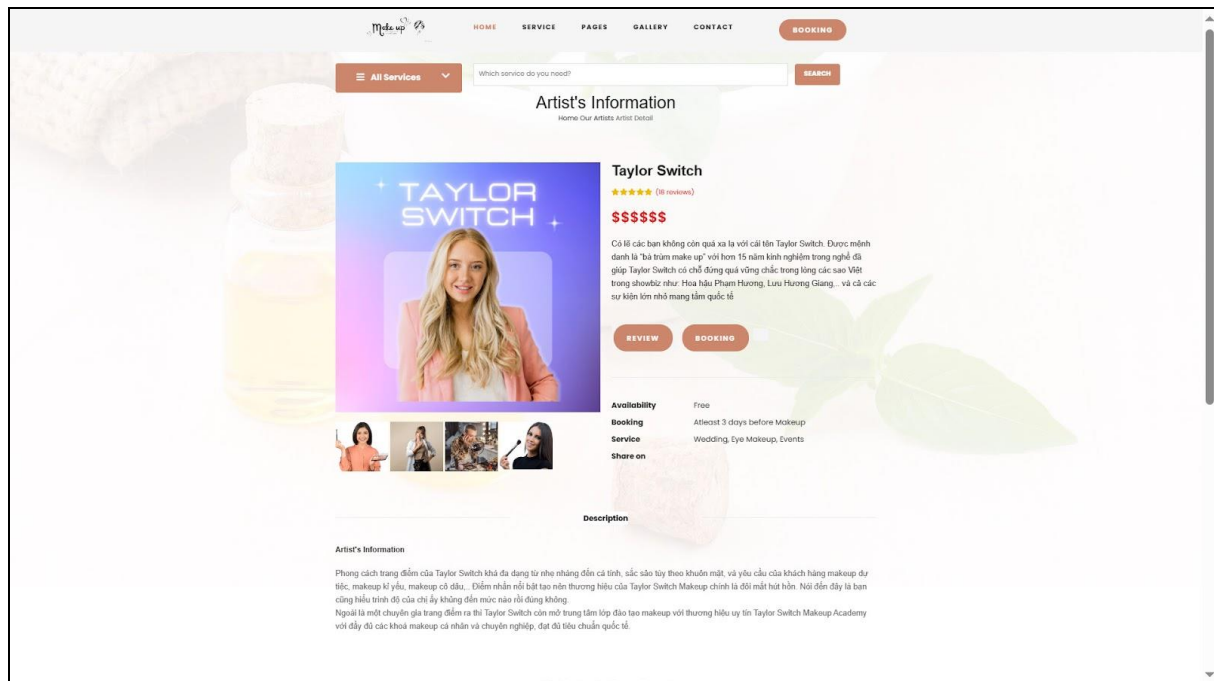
Make up

HOME SERVICE PAGES GALLERY CONTACT BOOKING

All Services

Which service do you need?

SEARCH

Artist's Information

Home Our Artists Artist Detail

TAYLOR SWITCH

Taylor Switch

(18 reviews)

$$$$$$

Có lẽ các bạn không còn quá xa lạ với cái tên Taylor Switch. Được mệnh danh là "bà trùm make up" với hơn 15 năm kinh nghiệm trong nghề đã giúp Taylor Switch có chỗ đứng quá vững chắc trong lòng các sao Việt trong showbiz như: Hoa hậu Phạm Hương, Lưu Hương Giang,.. và cả các sự kiện lớn nhỏ mang tầm quốc tế

REVIEW BOOKING

| | |
|---|---|
| Availability | Free |
| Booking | Atleast 3 days before Makeup |
| Service | Wedding, Eye Makeup, Events |
| Share on | |

Description

Artist's Information

Phong cách trang điểm của Taylor Switch khá đa dạng từ nhẹ nhàng đến cá tính, sắc sảo tùy theo khuôn mặt, và yêu cầu của khách hàng makeup dự tiệc, makeup kỉ yếu, makeup cô dâu,.. Điểm nhấn nổi bật tạo nên thương hiệu của Taylor Switch Makeup chính là đôi mắt hút hồn. Nói đến đây là bạn cũng hiểu trình độ của chị ấy khủng đến mức nào rồi đúng không.
Ngoài là một chuyên gia trang điểm ra thì Taylor Switch còn mở trung tâm lớp đào tạo makeup với thương hiệu uy tín Taylor Switch Makeup Academy với đầy đủ các khoá makeup cá nhân và chuyên nghiệp, đạt đủ tiêu chuẩn quốc tế.